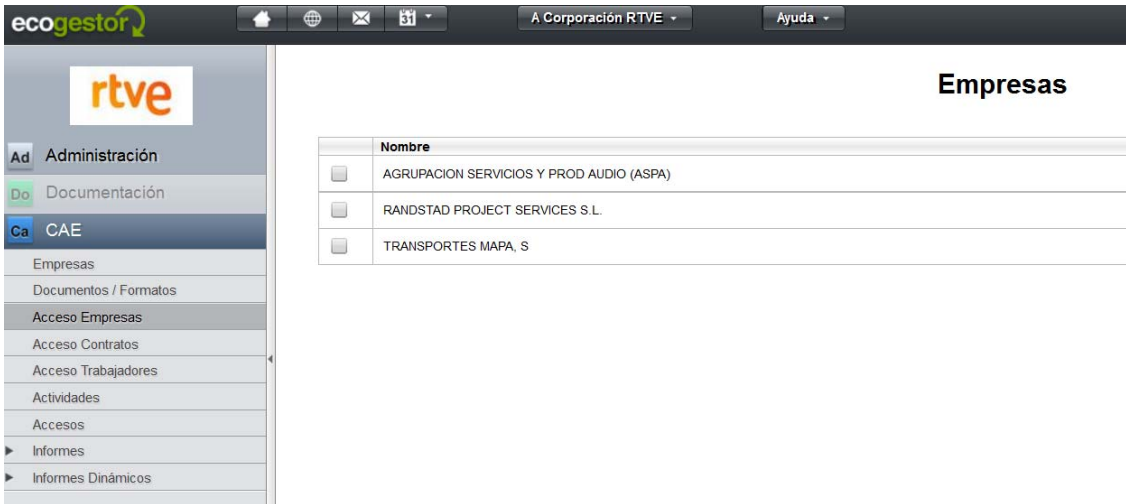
ecogestor

31

A Corporación RTVE

Ayuda

rtve

Ad Administración

Do Documentación

Ca CAE

Empresas

Documentos / Formatos

Acceso Empresas

Acceso Contratos

Acceso Trabajadores

Actividades

Accesos

Informes

Informes Dinámicos

Empresas

| | Nombre |
|---|---|
| | AGRUPACION SERVICIOS Y PROD AUDIO (ASPA) |
| | RANDSTAD PROJECT SERVICES S.L. |
| | TRANSPORTES MAPA, S |